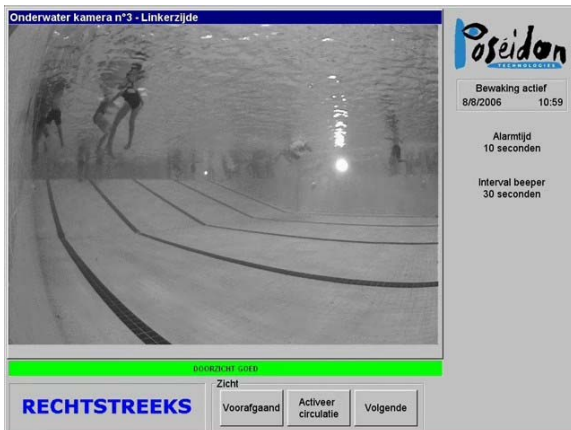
Onderwater kamera n°3 - Linkerzijde

Poseidon
TECHNOLOGIES

Bewaking actief
8/8/2006 10:59

Alarmtijd
10 seconden

Interval beeper
30 seconden

DOORZICHT GOED

RECHTSTREEKS

Zicht

Voorafgaand

Activeer circulatie

Volgende